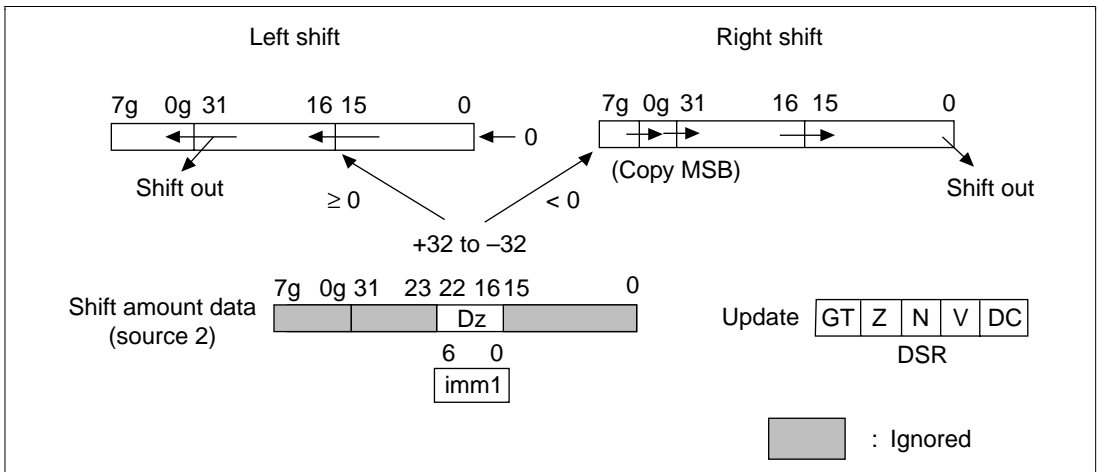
Left shift

Right shift

7g 0g 31 16 15 0

← 0

Shift out

≥ 0

7g 0g 31 16 15 0

(Copy MSB)

Shift out

< 0

+32 to –32

Shift amount data (source 2)

7g 0g 31 23 22 16 15 0

Dz

6 0

imm1

Update

| GT | Z | N | V | DC |
|---|---|---|---|---|

DSR

: Ignored